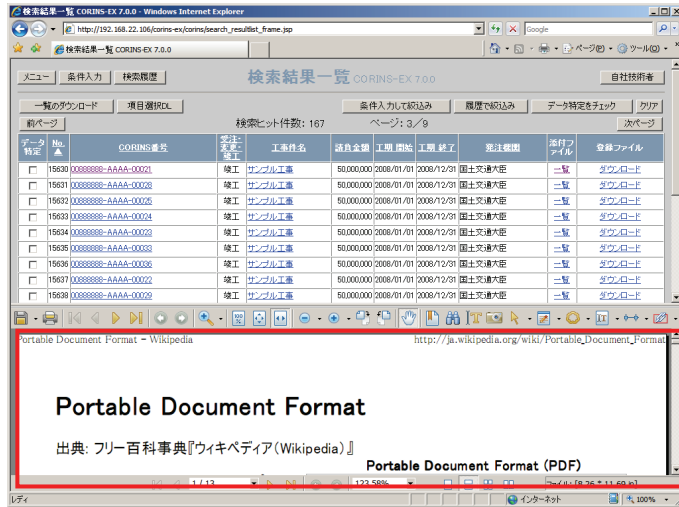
検索結果一覧 CORINS-EX 7.0.0 - Windows Internet Explorer

http://192.168.22.106/corins-ex/corins/search_resultlist_frame.jsp

Google

検索結果一覧 CORINS-EX 7.0.0

ページ(P) ツール(O)

メニュー 条件入力 検索履歴

検索結果一覧 CORINS-EX 7.0.0

自社技術者

一覧のダウンロード 項目選択DL

条件入力して絞込み 履歴で絞込み データ特定をチェック クリア

前ページ 検索ヒット件数: 167 ページ: 3/9 次ページ

| データ特定 | No. | CORINS番号 | 受注・変更・竣工 | 工事件名 | 請負金額 | 工期 開始 | 工期 終了 | 発注機関 | 添付ファイル | 登録ファイル |
|---|---|---|---|---|---|---|---|---|---|---|
| ☐ | 15630 | 00888888-AAAA-00021 | 竣工 | サンプル工事 | 50,000,000 | 2008/01/01 | 2008/12/31 | 国土交通大臣 | 一覧 | ダウンロード |
| ☐ | 15631 | 00888888-AAAA-00028 | 竣工 | サンプル工事 | 50,000,000 | 2008/01/01 | 2008/12/31 | 国土交通大臣 | 一覧 | ダウンロード |
| ☐ | 15632 | 00888888-AAAA-00025 | 竣工 | サンプル工事 | 50,000,000 | 2008/01/01 | 2008/12/31 | 国土交通大臣 | 一覧 | ダウンロード |
| ☐ | 15633 | 00888888-AAAA-00024 | 竣工 | サンプル工事 | 50,000,000 | 2008/01/01 | 2008/12/31 | 国土交通大臣 | 一覧 | ダウンロード |
| ☐ | 15634 | 00888888-AAAA-00023 | 竣工 | サンプル工事 | 50,000,000 | 2008/01/01 | 2008/12/31 | 国土交通大臣 | 一覧 | ダウンロード |
| ☐ | 15635 | 00888888-AAAA-00033 | 竣工 | サンプル工事 | 50,000,000 | 2008/01/01 | 2008/12/31 | 国土交通大臣 | 一覧 | ダウンロード |
| ☐ | 15636 | 00888888-AAAA-00036 | 竣工 | サンプル工事 | 50,000,000 | 2008/01/01 | 2008/12/31 | 国土交通大臣 | 一覧 | ダウンロード |
| ☐ | 15637 | 00888888-AAAA-00022 | 竣工 | サンプル工事 | 50,000,000 | 2008/01/01 | 2008/12/31 | 国土交通大臣 | 一覧 | ダウンロード |
| ☐ | 15638 | 00888888-AAAA-00029 | 竣工 | サンプル工事 | 50,000,000 | 2008/01/01 | 2008/12/31 | 国土交通大臣 | 一覧 | ダウンロード |

Portable Document Format - Wikipedia
http://ja.wikipedia.org/wiki/Portable_Document_Format

Portable Document Format

出典: フリー百科事典『ウィキペディア(Wikipedia)』

Portable Document Format (PDF)

1 / 13
123.58%
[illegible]

レディ
インターネット
100%